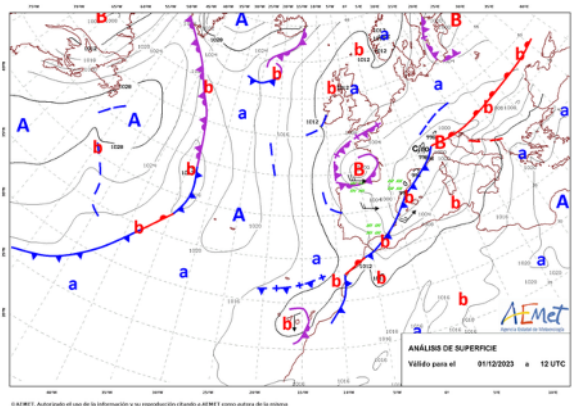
B
A
A
B
B
B
b
b
b
b
b
b
b
b
b
b
b
b
b
b
b
a
a
a
a
a
a
a
a
a
a
a
A
A
A
A
A
1012
1028
1012
1012
1004
Ciclo
ANÁLISIS DE SUPERFICIE
Válido para el 01/12/2023 a 12 UTC
AEMet
Agencia Estatal de Meteorología
© AEMET. Autorizado el uso de la información y su reproducción citando a AEMET como autora de la misma